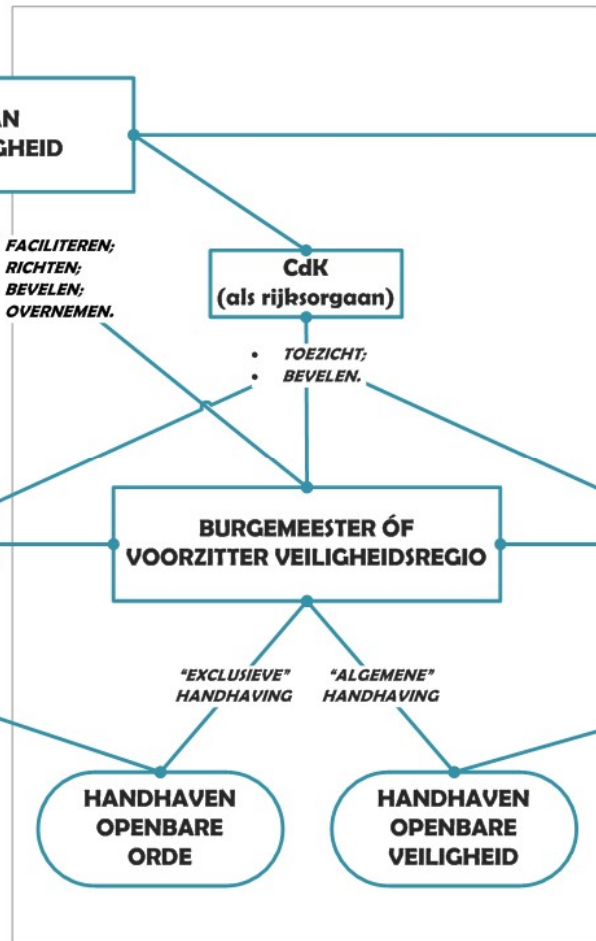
AN
IGHEID

FACILITEREN;
RICHTEN;
BEVELEN;
OVERNEMEN.

CdK
(als rijksorgaan)

- TOEZICHT;
- BEVELEN.

BURGEMEESTER ÓF
VOORZITTER VEILIGHEIDSREGIO

"EXCLUSIEVE"
HANDHAVING

"ALGEMENE"
HANDHAVING

HANDHAVEN
OPENBARE
ORDE

HANDHAVEN
OPENBARE
VEILIGHEID